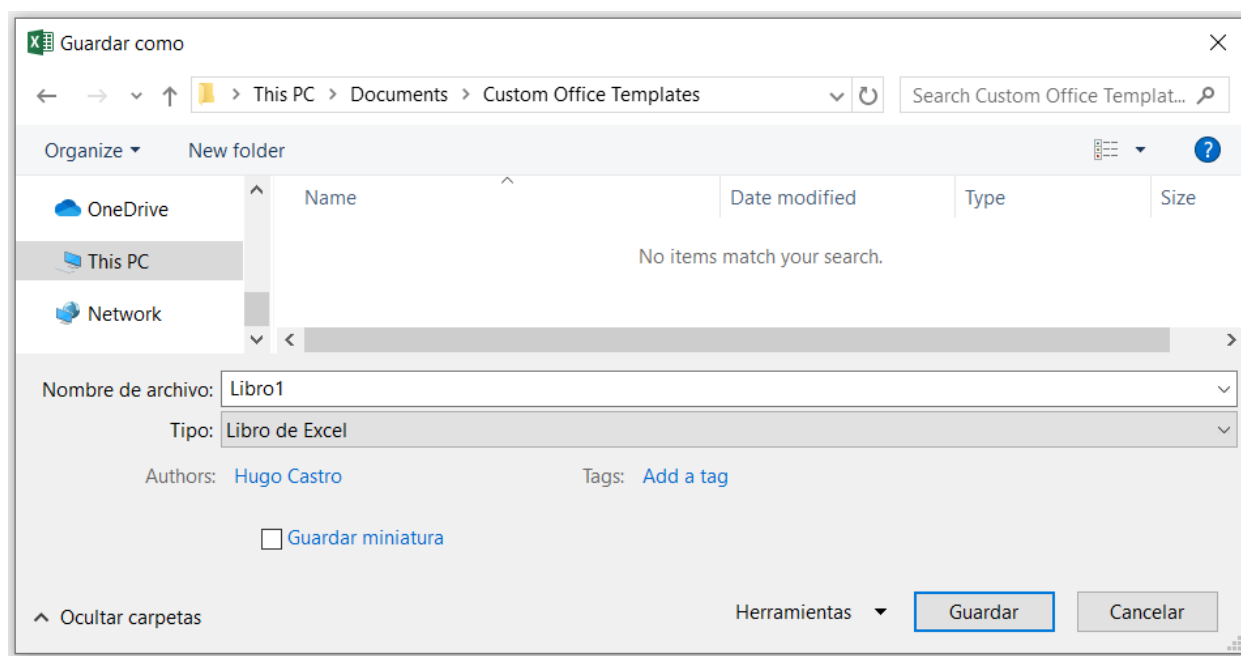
Guardar como

This PC > Documents > Custom Office Templates

Search Custom Office Templat...

Organize ▾ New folder

OneDrive
This PC
Network

Name
Date modified
Type
Size

No items match your search.

Nombre de archivo: Libro1
Tipo: Libro de Excel

Authors: Hugo Castro
Tags: Add a tag

Guardar miniatura

Ocultar carpetas

Herramientas
Guardar
Cancelar